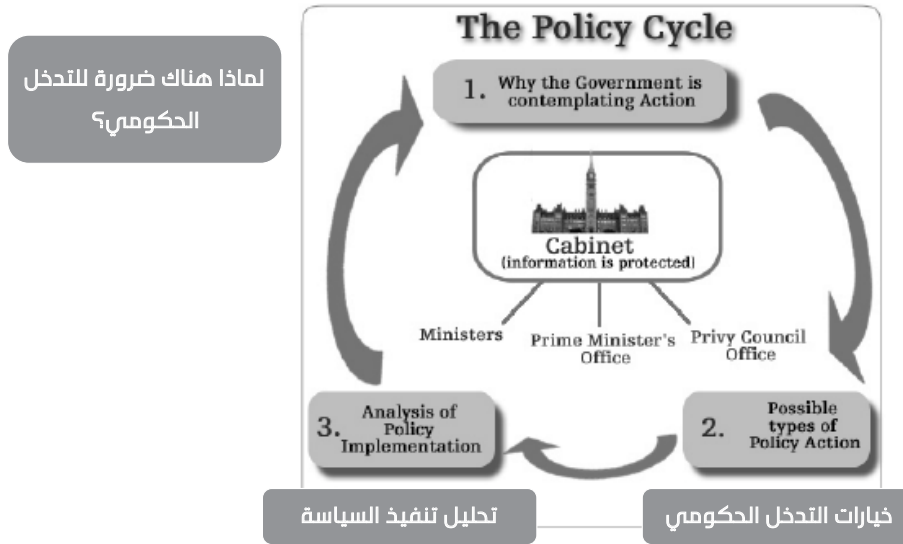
لماذا هناك ضرورة للتدخل الحكومي؟

The Policy Cycle

1. Why the Government is contemplating Action

Cabinet
(information is protected)

Ministers

Prime Minister's Office

Privy Council Office

3. Analysis of Policy Implementation

2. Possible types of Policy Action

تحليل تنفيذ السياسة

خيارات التدخل الحكومي